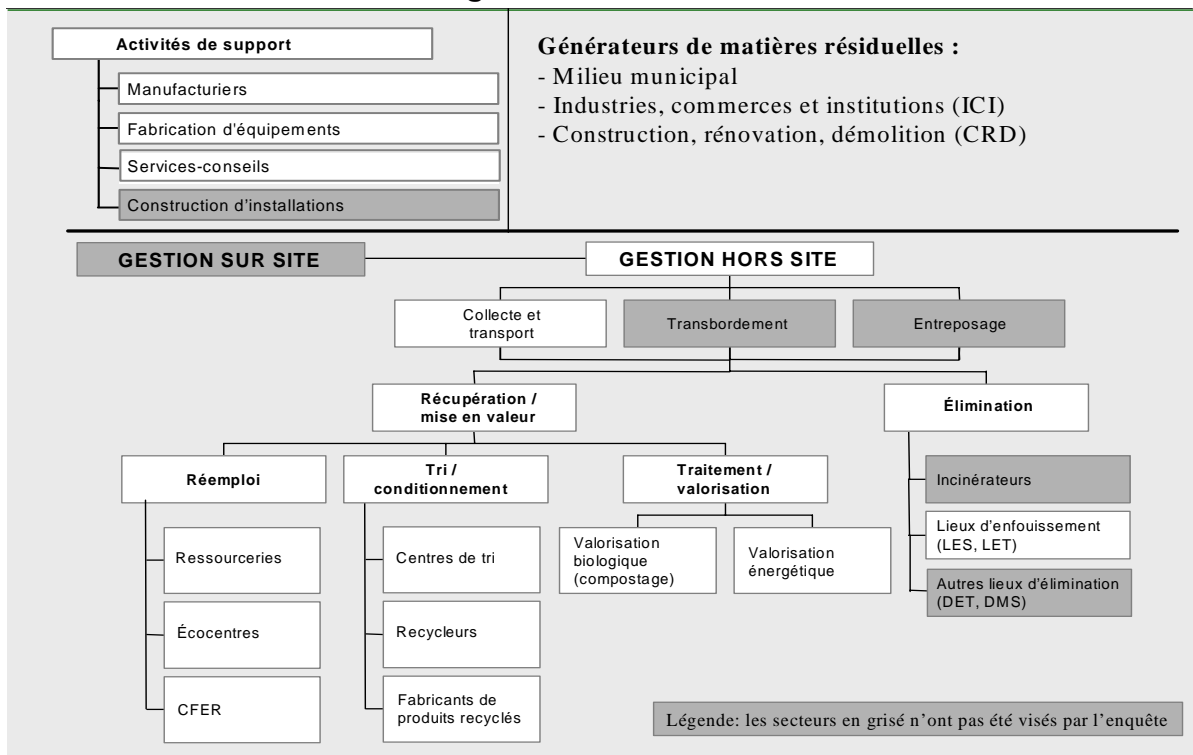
Activités de support

Manufacturiers

Fabrication d'équipements

Services-conseils

Construction d'installations

Générateurs de matières résiduelles :
- Milieu municipal
- Industries, commerces et institutions (ICI)
- Construction, rénovation, démolition (CRD)

GESTION SUR SITE

GESTION HORS SITE

Collecte et transport

Transbordement

Entreposage

Récupération / mise en valeur

Élimination

Réemploi

Tri / conditionnement

Traitement / valorisation

Incinérateurs

Lieux d'enfouissement (LES, LET)

Autres lieux d'élimination (DET, DMS)

Valorisation biologique (compostage)

Valorisation énergétique

Ressourceries

Écocentres

CFER

Centres de tri

Recycleurs

Fabricants de produits recyclés

Légende: les secteurs en grisé n'ont pas été visés par l'enquête